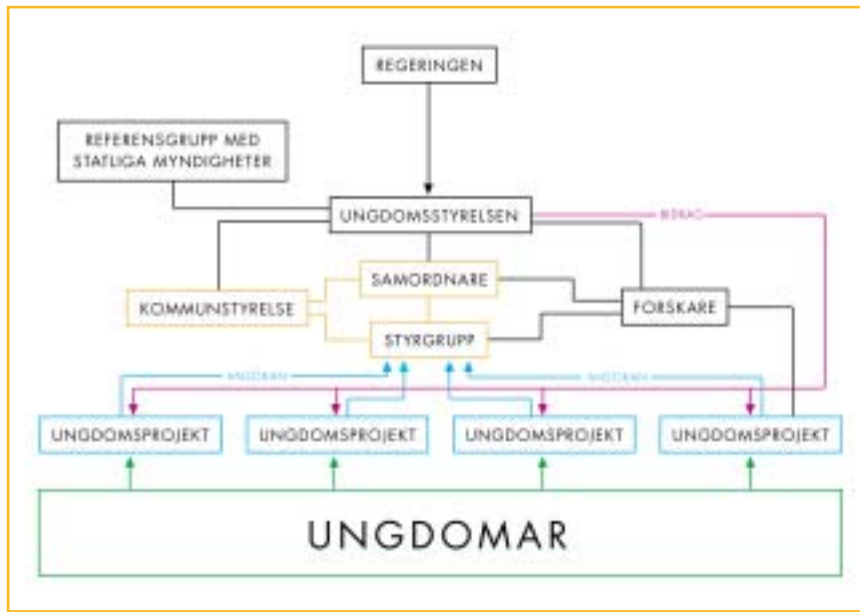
REGERINGEN

REFERENSGRUPP MED STATLIGA MYNDIGHETER

UNGDOMSSTYRELSEN

BIDRAG

SAMORDNARE

KOMMUNSTYRELSE

FORSKARE

STYRGRUPP

ANSÖKAN

ANSÖKAN

UNGDOMSPROJEKT

UNGDOMSPROJEKT

UNGDOMSPROJEKT

UNGDOMSPROJEKT

UNGDOMAR